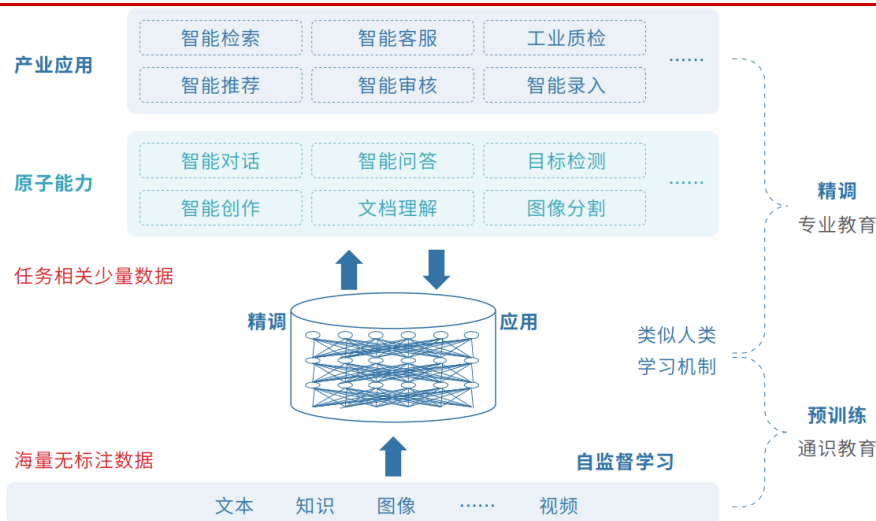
产业应用

智能检索　智能客服　工业质检　……
智能推荐　智能审核　智能录入

原子能力

智能对话　智能问答　目标检测　……
智能创作　文档理解　图像分割

精调
专业教育

任务相关少量数据

精调　应用

类似人类
学习机制

预训练
通识教育

海量无标注数据

自监督学习

文本　知识　图像　……　视频